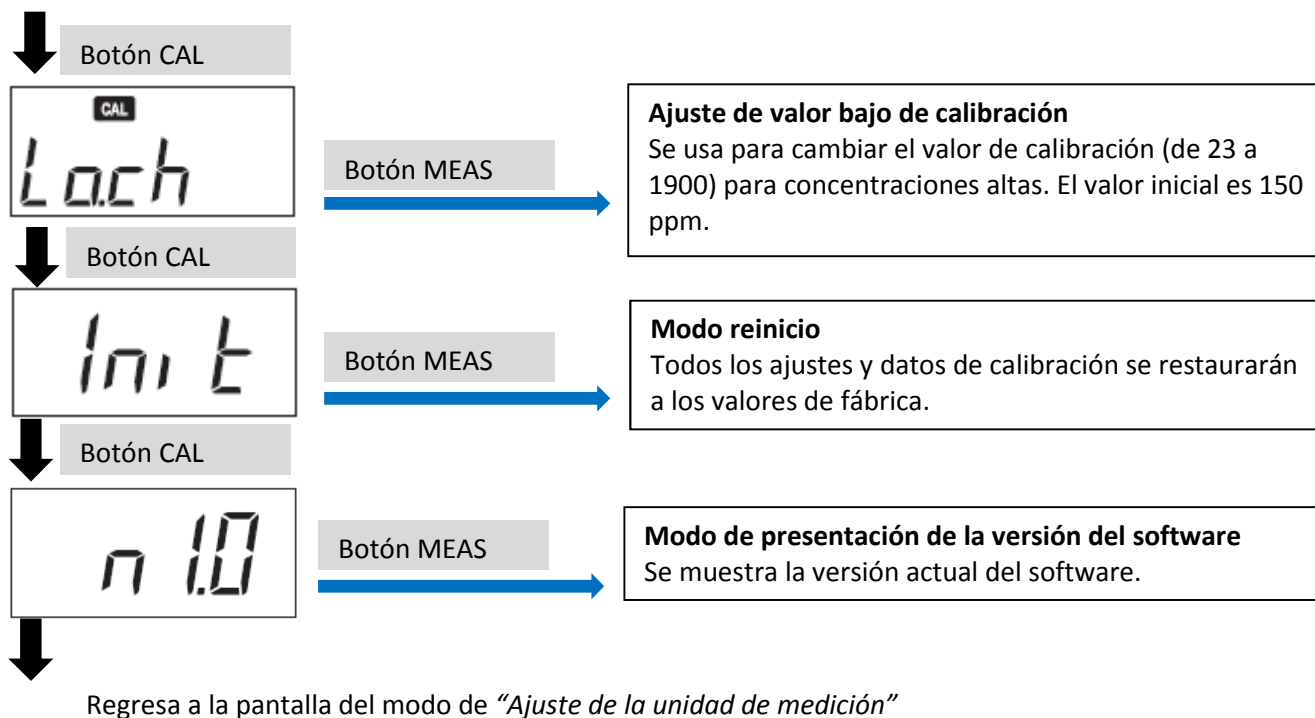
Botón CAL

CAL

Lo.ch

Botón MEAS

**Ajuste de valor bajo de calibración**
Se usa para cambiar el valor de calibración (de 23 a 1900) para concentraciones altas. El valor inicial es 150 ppm.

Botón CAL

Ini t

Botón MEAS

**Modo reinicio**
Todos los ajustes y datos de calibración se restaurarán a los valores de fábrica.

Botón CAL

n 1.0

Botón MEAS

**Modo de presentación de la versión del software**
Se muestra la versión actual del software.

Regresa a la pantalla del modo de *"Ajuste de la unidad de medición"*